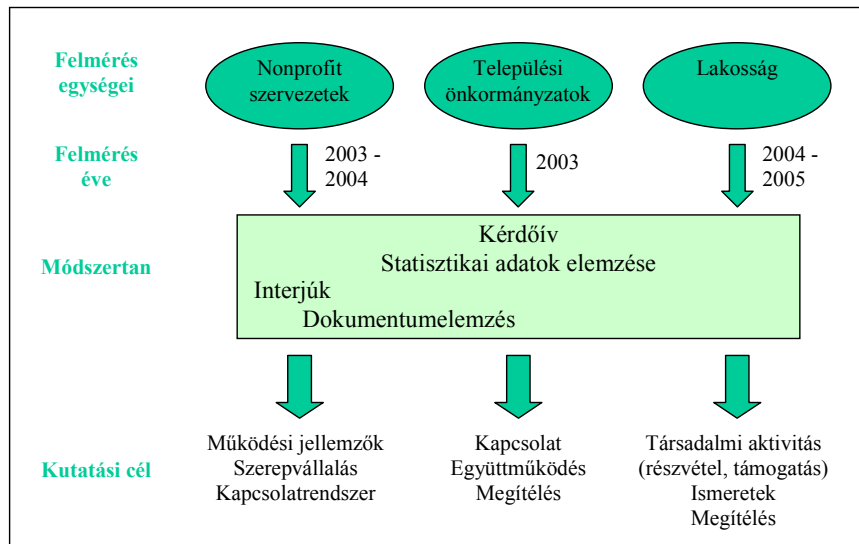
Felmérés egységei

Nonprofit szervezetek

Települési önkormányzatok

Lakosság

Felmérés éve

2003 - 2004

2003

2004 - 2005

Módszertan

Kérdőív
Statisztikai adatok elemzése
Interjúk
Dokumentumelemzés

Kutatási cél

Működési jellemzők
Szerepvállalás
Kapcsolatrendszer

Kapcsolat
Együttműködés
Megítélés

Társadalmi aktivitás
(részvétel, támogatás)
Ismeretek
Megítélés